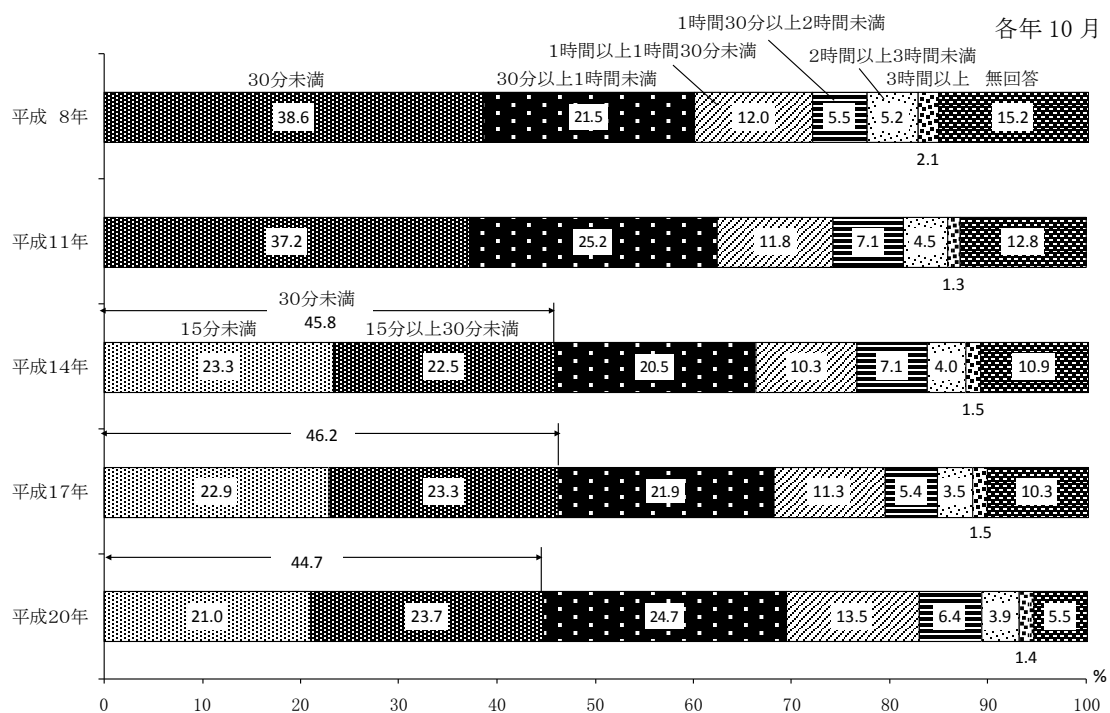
各年 10 月

1時間30分以上2時間未満
1時間以上1時間30分未満
2時間以上3時間未満
30分未満
30分以上1時間未満
3時間以上
無回答

平成 8年
38.6
21.5
12.0
5.5
5.2
15.2
2.1

平成11年
37.2
25.2
11.8
7.1
4.5
12.8
1.3

30分未満
45.8
15分未満
15分以上30分未満

平成14年
23.3
22.5
20.5
10.3
7.1
4.0
10.9
1.5

46.2

平成17年
22.9
23.3
21.9
11.3
5.4
3.5
10.3
1.5

44.7

平成20年
21.0
23.7
24.7
13.5
6.4
3.9
5.5
1.4

%
0
10
20
30
40
50
60
70
80
90
100